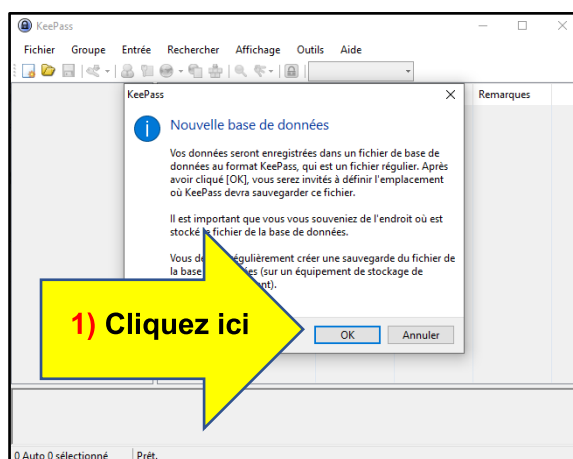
KeePass

Fichier Groupe Entrée Rechercher Affichage Outils Aide

Remarques

KeePass

Nouvelle base de données

Vos données seront enregistrées dans un fichier de base de données au format KeePass, qui est un fichier régulier. Après avoir cliqué [OK], vous serez invités à définir l'emplacement où KeePass devra sauvegarder ce fichier.

Il est important que vous vous souveniez de l'endroit où est stocké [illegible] fichier de la base de données.

Vous de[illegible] régulièrement créer une sauvegarde du fichier de la base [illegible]ées (sur un équipement de stockage de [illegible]nt).

1) Cliquez ici

OK

Annuler

0 Auto 0 sélectionné

Prêt.